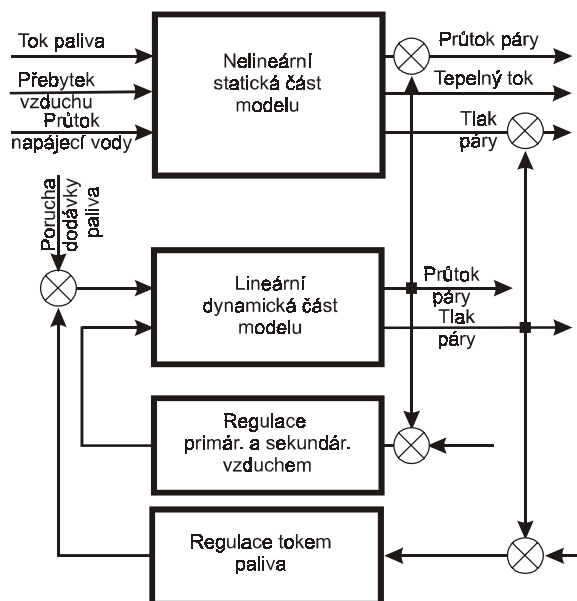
Tok paliva

Přebytek vzduchu

Průtok napájecí vody

Nelineární statická část modelu

Průtok páry

Tepelný tok

Tlak páry

Porucha dodávky paliva

Lineární dynamická část modelu

Průtok páry

Tlak páry

Regulace primár. a sekundár. vzduchem

Regulace tokem paliva